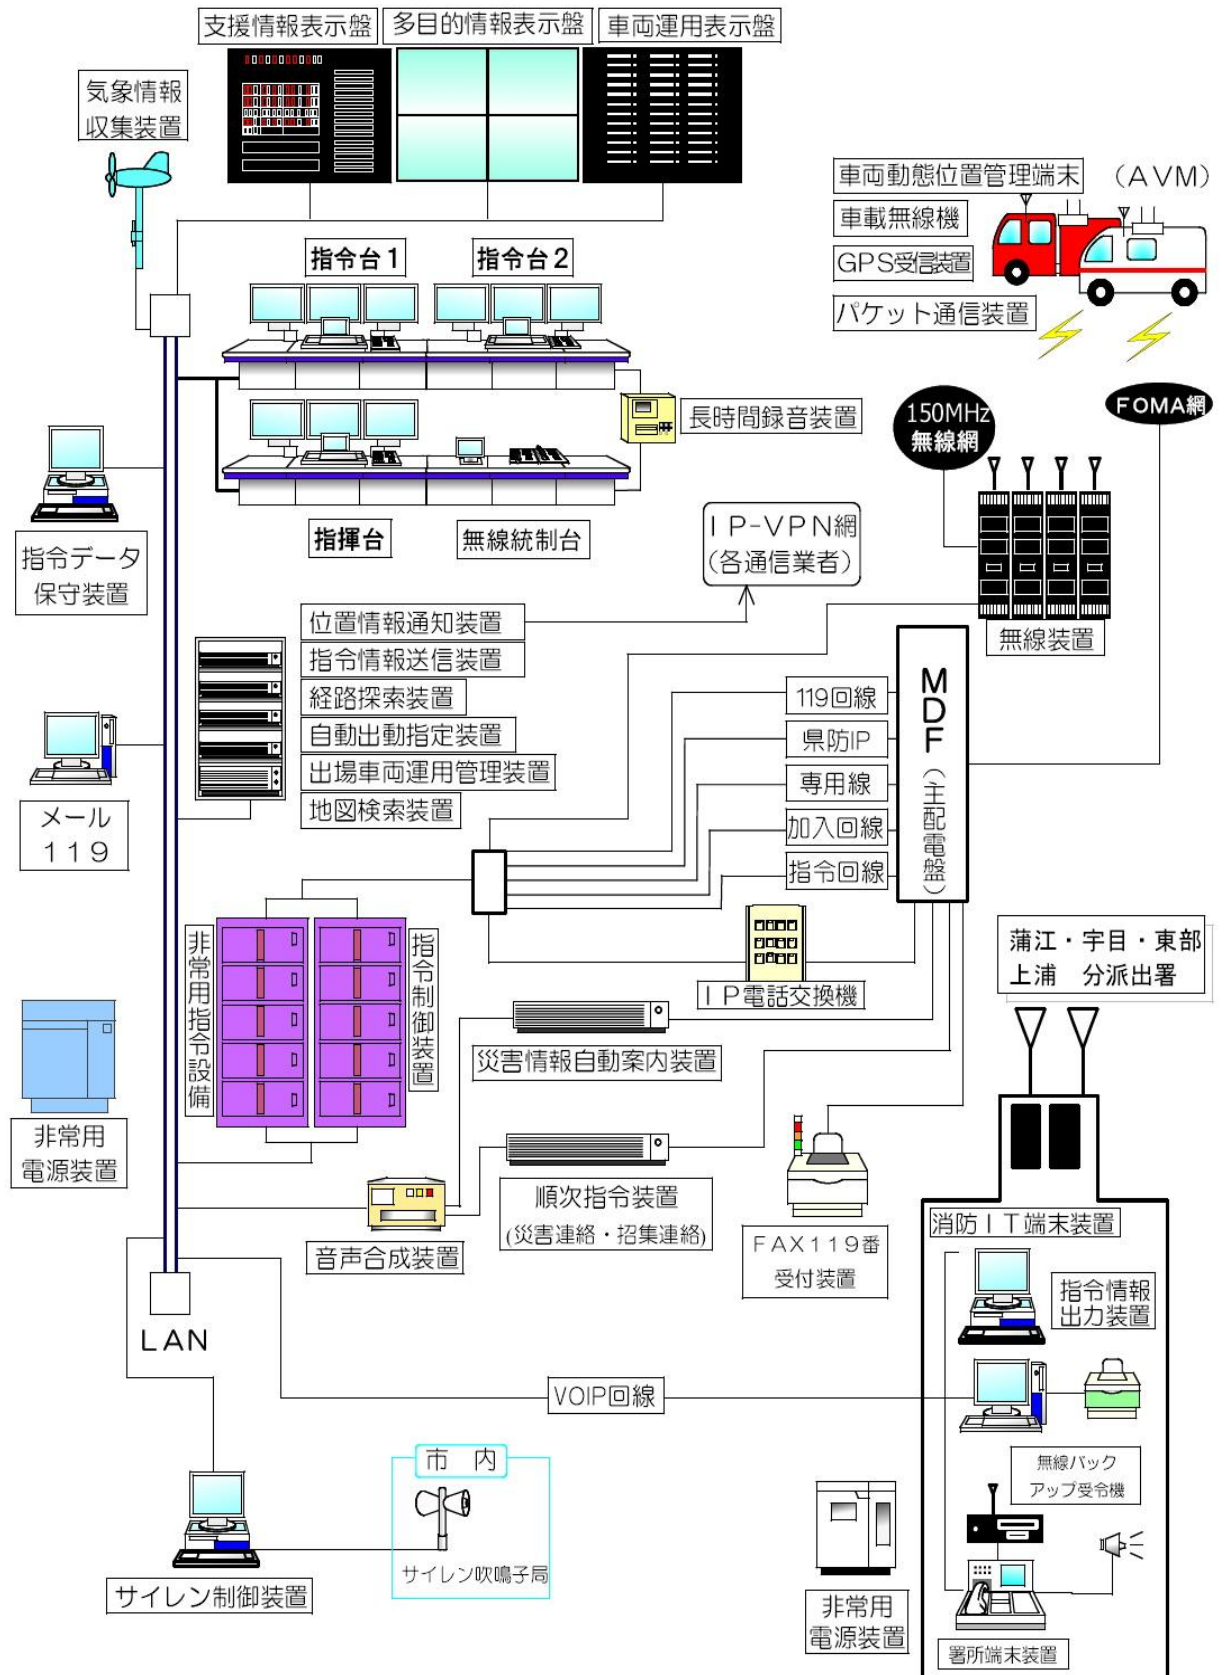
支援情報表示盤

多目的情報表示盤

車両運用表示盤

気象情報収集装置

車両動態位置管理端末

（AVM）

車載無線機

GPS受信装置

パケット通信装置

指令台1

指令台2

長時間録音装置

150MHz無線網

FOMA網

指令データ保守装置

指揮台

無線統制台

IP-VPN網
(各通信業者)

位置情報通知装置

指令情報送信装置

経路探索装置

自動出動指定装置

出場車両運用管理装置

地図検索装置

無線装置

119回線

県防IP

専用線

加入回線

指令回線

MDF（主配電盤）

メール
119

非常用指令設備

指令制御装置

IP電話交換機

蒲江・宇目・東部
上浦　分派出署

非常用
電源装置

災害情報自動案内装置

順次指令装置
(災害連絡・招集連絡)

FAX119番
受付装置

音声合成装置

消防IT端末装置

指令情報
出力装置

LAN

VOIP回線

無線バック
アップ受令機

市　内

サイレン吹鳴子局

サイレン制御装置

非常用
電源装置

署所端末装置